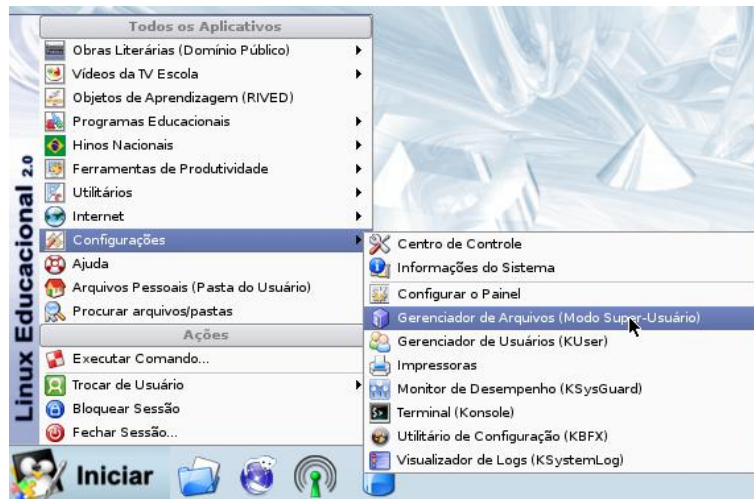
Linux Educacional 2.0

Todos os Aplicativos
Obras Literárias (Domínio Público)
Vídeos da TV Escola
Objetos de Aprendizagem (RIVED)
Programas Educacionais
Hinos Nacionais
Ferramentas de Produtividade
Utilitários
Internet
Configurações
Ajuda
Arquivos Pessoais (Pasta do Usuário)
Procurar arquivos/pastas
Ações
Executar Comando...
Trocar de Usuário
Bloquear Sessão
Fechar Sessão...

Centro de Controle
Informações do Sistema
Configurar o Painel
Gerenciador de Arquivos (Modo Super-Usuário)
Gerenciador de Usuários (KUser)
Impressoras
Monitor de Desempenho (KSysGuard)
Terminal (Konsole)
Utilitário de Configuração (KBFX)
Visualizador de Logs (KSystemLog)

Iniciar